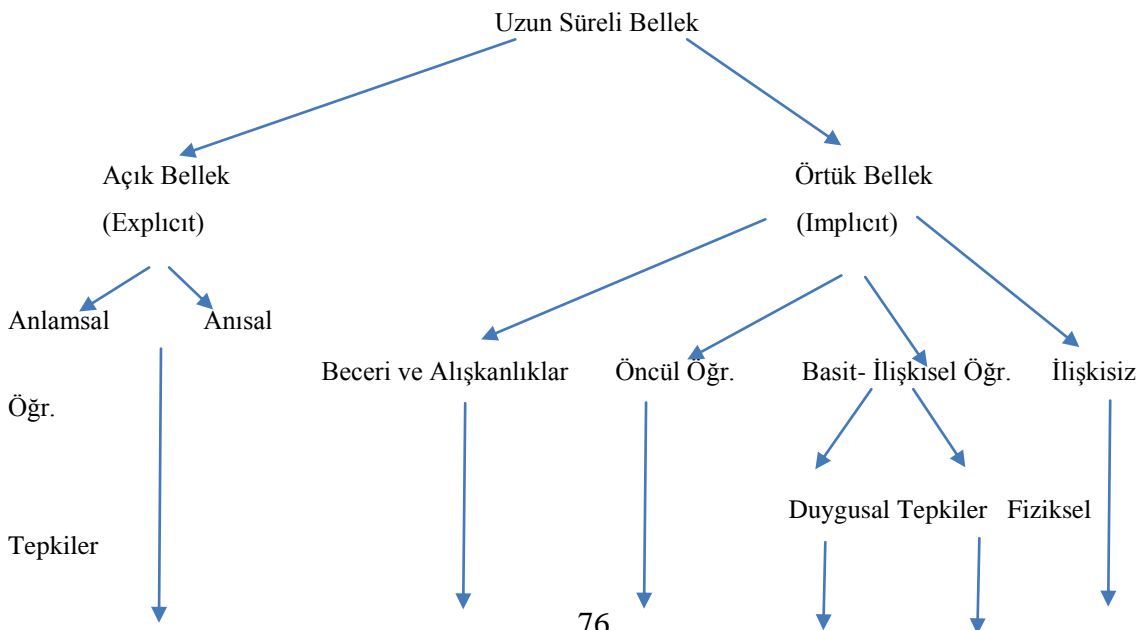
Uzun Süreli Bellek

Açık Bellek
(Explıcıt)

Örtük Bellek
(Implıcıt)

Anlamsal Anısal

Beceri ve Alışkanlıklar Öncül Öğr. Basit- İlişkisel Öğr. İlişkisiz

Öğr.

Duygusal Tepkiler Fiziksel

Tepkiler

76